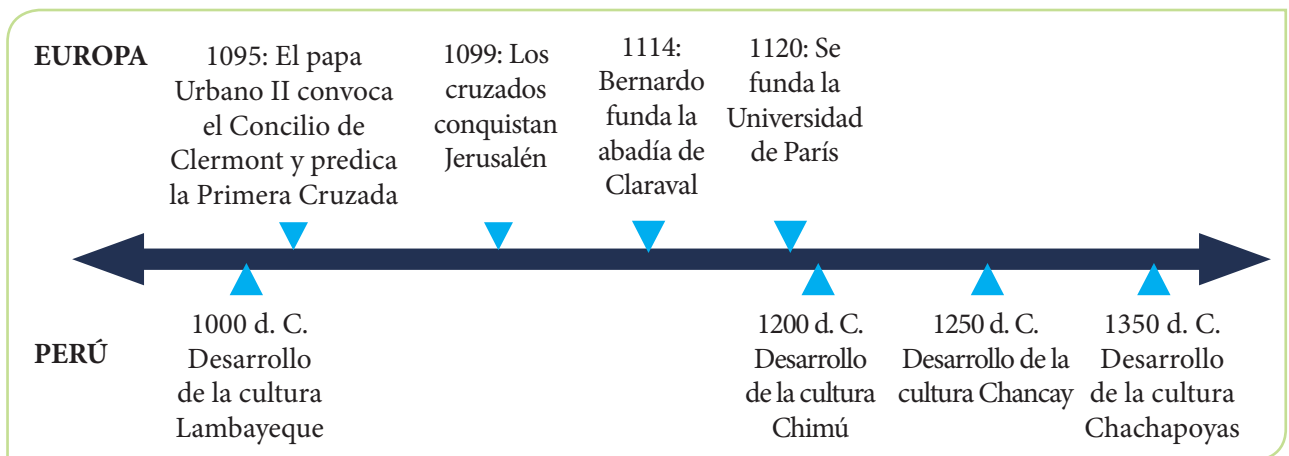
EUROPA

1095: El papa Urbano II convoca el Concilio de Clermont y predica la Primera Cruzada

1099: Los cruzados conquistan Jerusalén

1114: Bernardo funda la abadía de Claraval

1120: Se funda la Universidad de París

PERÚ

1000 d. C. Desarrollo de la cultura Lambayeque

1200 d. C. Desarrollo de la cultura Chimú

1250 d. C. Desarrollo de la cultura Chancay

1350 d. C. Desarrollo de la cultura Chachapoyas